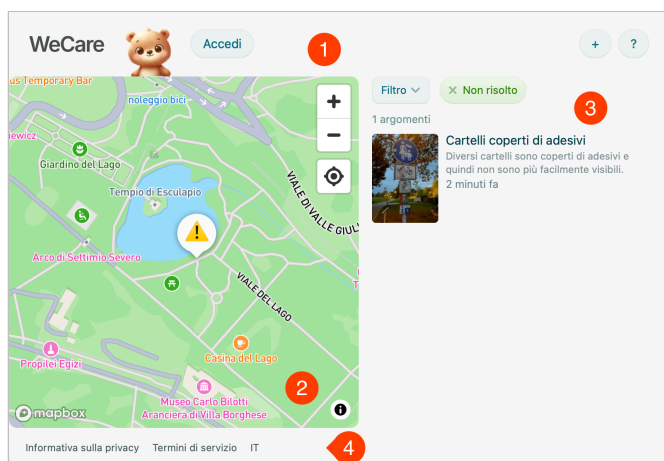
WeCare
Accedi
1
+
?
us Temporary Bar
noleggio bici
ewicz
Giardino del Lago
Tempio di Esculapio
VIALE DI VALLE GIUL
Arco di Settimio Severo
VIALE DEL LAGO
Casina del Lago
Propilei Egizi
Museo Carlo Bilotti Aranciera di Villa Borghese
mapbox
2
Filtro
Non risolto
3
1 argomenti
Cartelli coperti di adesivi
Diversi cartelli sono coperti di adesivi e quindi non sono più facilmente visibili.
2 minuti fa
Informativa sulla privacy
Termini di servizio
IT
4